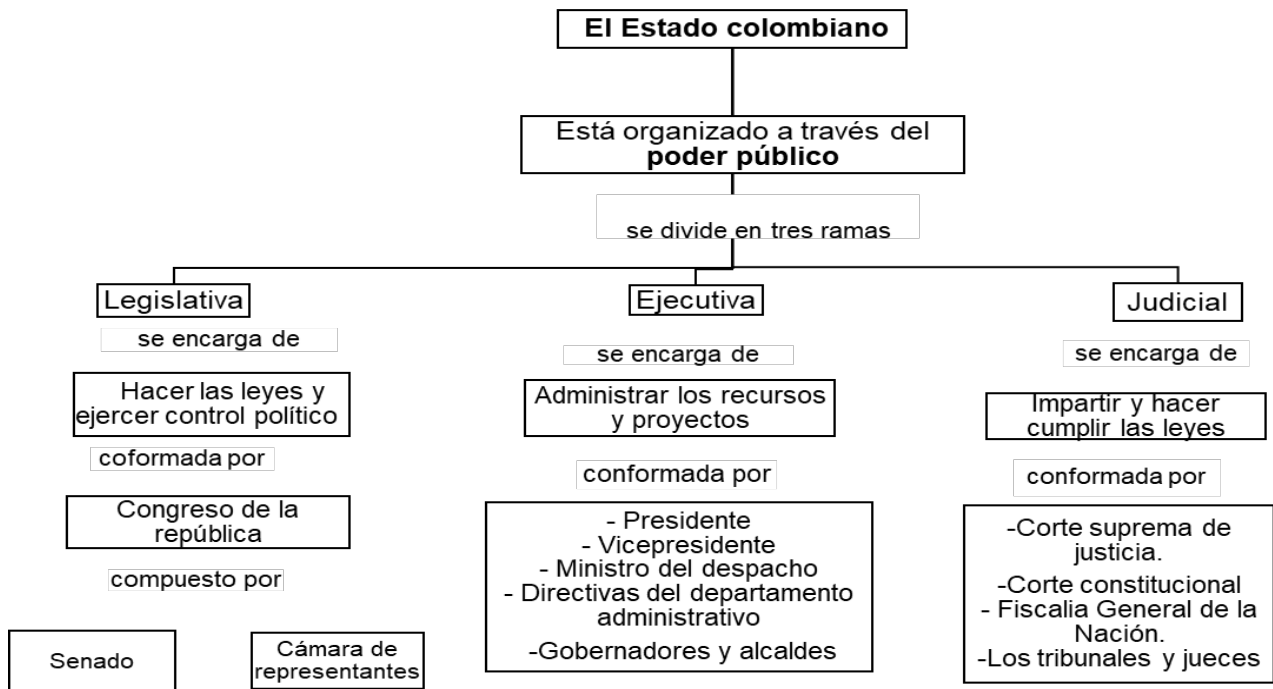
El Estado colombiano

Está organizado a través del **poder público**

se divide en tres ramas

Legislativa

se encarga de

Hacer las leyes y ejercer control político

coformada por

Congreso de la república

compuesto por

Senado

Cámara de representantes

Ejecutiva

se encarga de

Administrar los recursos y proyectos

conformada por

- Presidente
- Vicepresidente
- Ministro del despacho
- Directivas del departamento administrativo
-Gobernadores y alcaldes

Judicial

se encarga de

Impartir y hacer cumplir las leyes

conformada por

-Corte suprema de justicia.
-Corte constitucional
- Fiscalia General de la Nación.
-Los tribunales y jueces